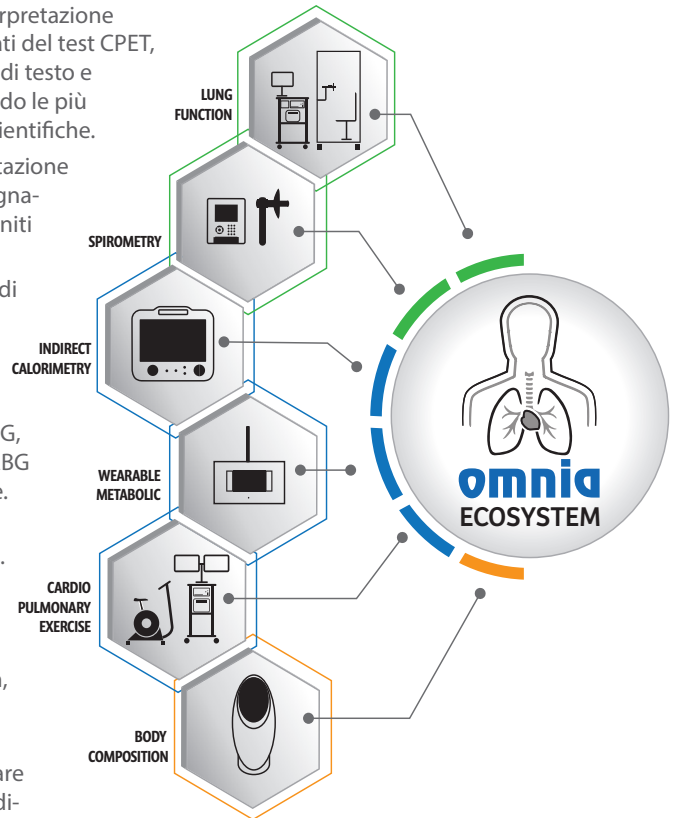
rpretazione
nti del test CPET,
di testo e
do le più
ientifiche.

tazione
gna-
niti

di

G,
BG
e.

.

),

are
di-

LUNG FUNCTION

SPIROMETRY

INDIRECT CALORIMETRY

WEARABLE METABOLIC

CARDIO PULMONARY EXERCISE

BODY COMPOSITION

omnia
ECOSYSTEM